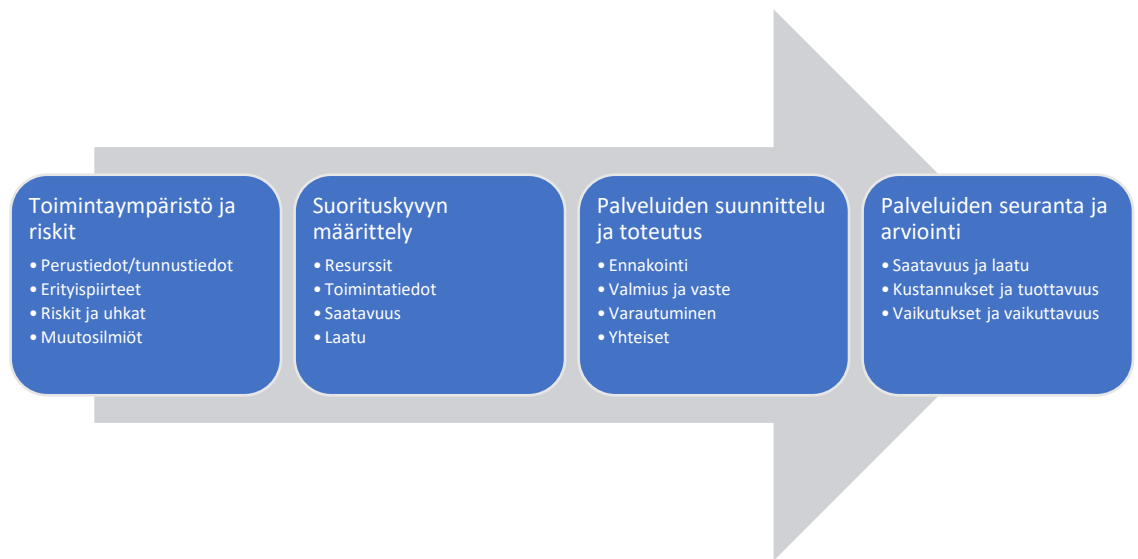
Toimintaympäristö ja riskit
• Perustiedot/tunnustiedot
• Erityispiirteet
• Riskit ja uhkat
• Muutosilmiöt

Suorituskyvyn määrittely
• Resurssit
• Toimintatiedot
• Saatavuus
• Laatu

Palveluiden suunnittelu ja toteutus
• Ennakointi
• Valmius ja vaste
• Varautuminen
• Yhteiset

Palveluiden seuranta ja arviointi
• Saatavuus ja laatu
• Kustannukset ja tuottavuus
• Vaikutukset ja vaikuttavuus